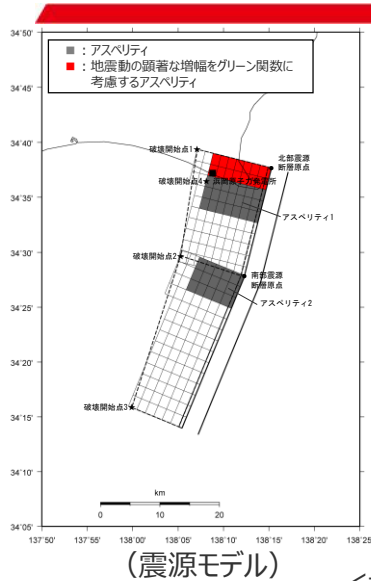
34°50'

■：アスペリティ
■：地震動の顕著な増幅をグリーン関数に考慮するアスペリティ

34°45'

34°40'

破壊開始点1
北部震源断層原点
破壊開始点4
浜岡原子力発電所

34°35'

アスペリティ1

34°30'

破壊開始点2
南部震源断層原点

34°25'

アスペリティ2

34°20'

34°15'

破壊開始点3

34°10'

km
0 10 20

34°05'

137°50' 137°55' 138°00' 138°05' 138°10' 138°15' 138°20' 138°25'

（震源モデル）